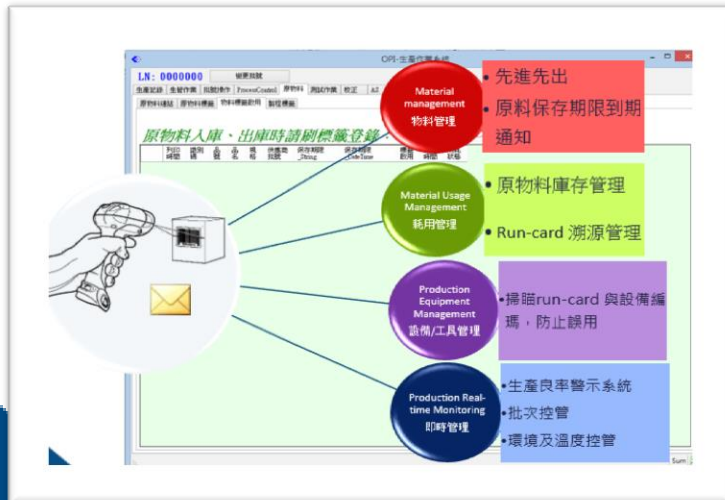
OPI-生產作業系統

LN: 0000000

原物料入庫、出庫時請刷標籤登錄

Material management
物料管理

• 先進先出
• 原料保存期限到期通知

Material Usage Management
耗用管理

• 原物料庫存管理
• Run-card 溯源管理

Production Equipment Management
設備/工具管理

•掃瞄run-card 與設備編碼，防止誤用

Production Real-time Monitoring
即時管理

•生產良率警示系統
•批次控管
•環境及溫度控管